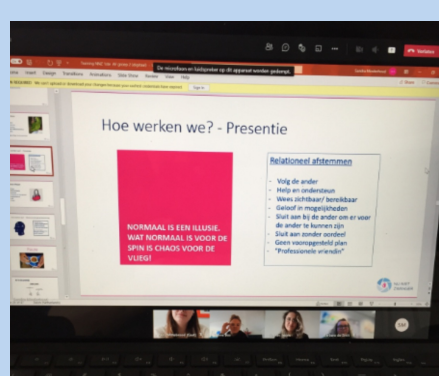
De microfoon en luidspreker op dit apparaat worden gebruikt.

Hoe werken we? - Presentie

NORMAAL IS EEN ILLUSIE. WAT NORMAAL IS VOOR DE SPIN IS CHAOS VOOR DE VLIEG!

Relationeel afstemmen

- Volg de ander
- Help en ondersteun
- Wees zichtbaar/ bereikbaar
- Geloof in mogelijkheden
- Sluit aan bij de ander om er voor de ander te kunnen zijn
- Sluit aan zonder oordeel
- Geen vooropgesteld plan
- "Professionele vriend"